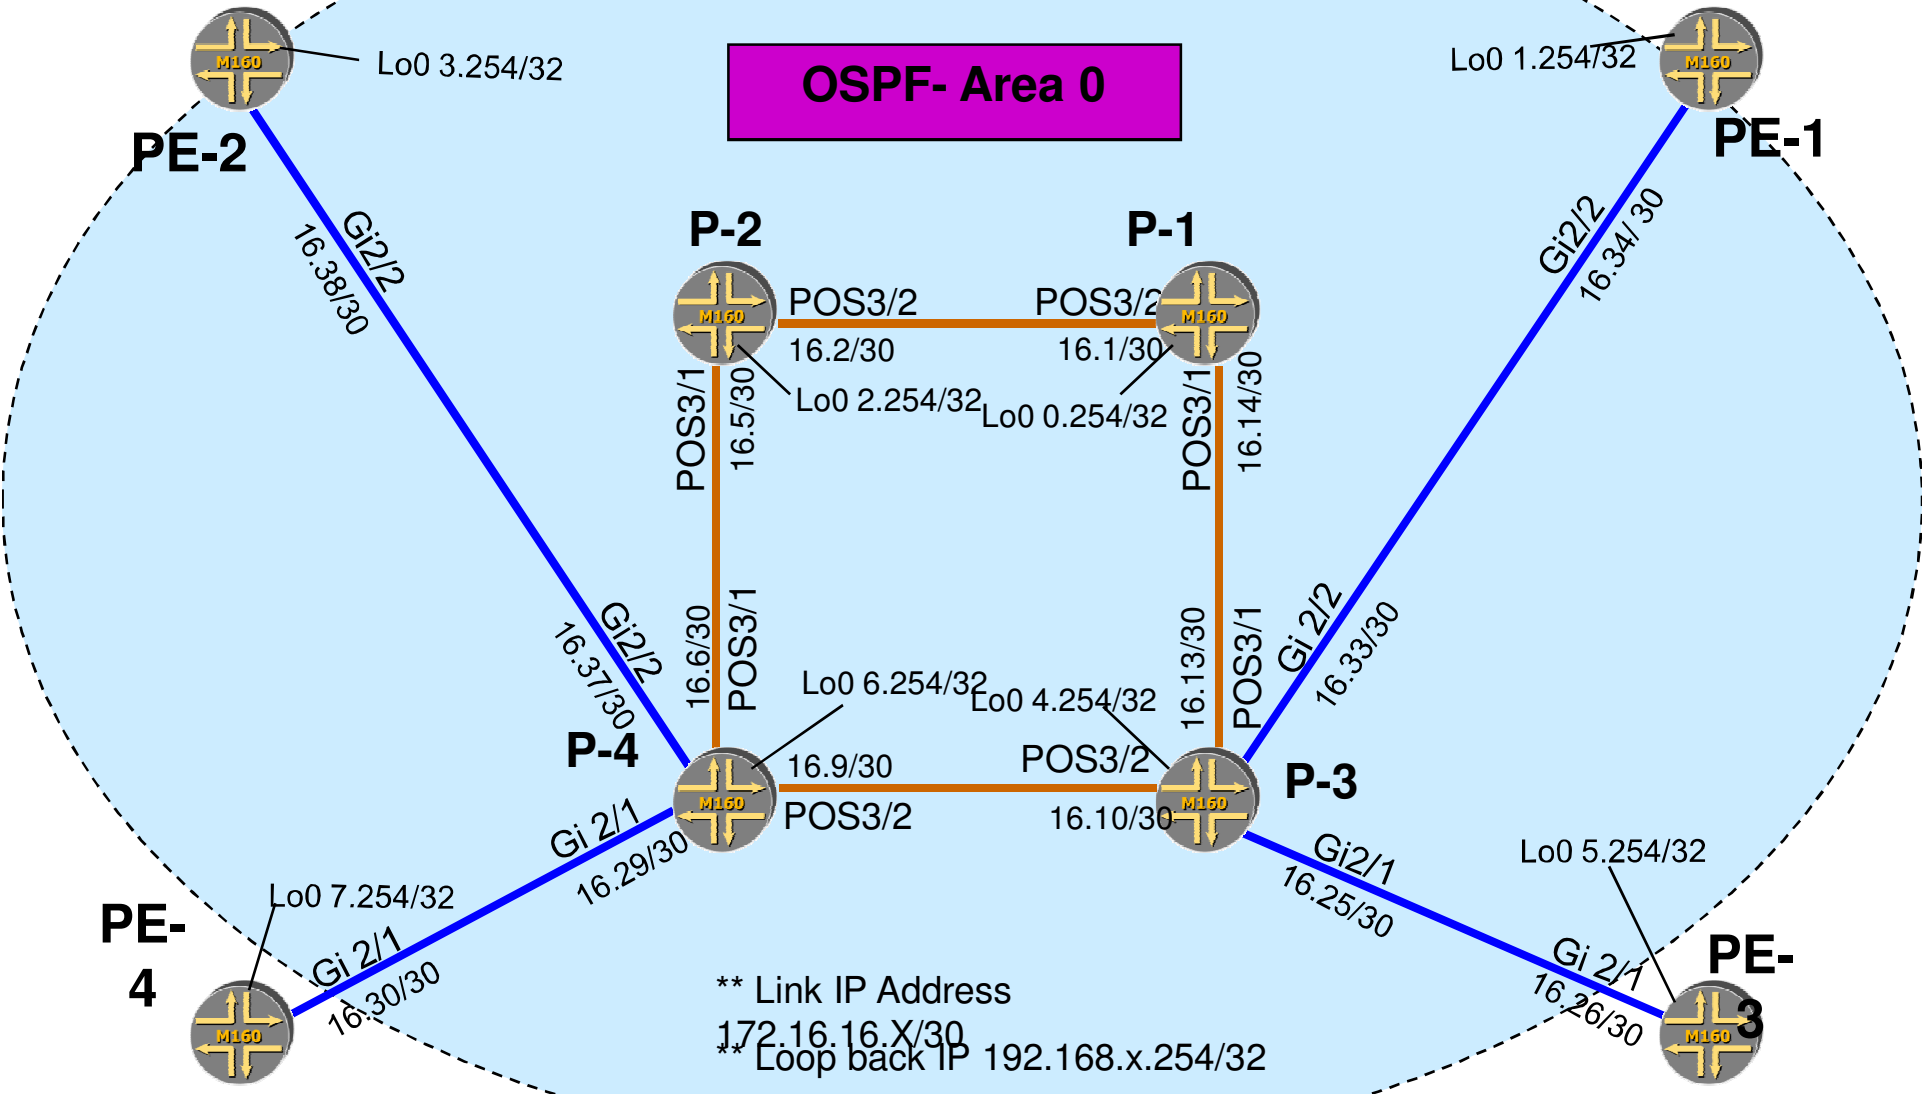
OSPF- Area 0

PE-2
M160
Lo0 3.254/32

PE-1
M160
Lo0 1.254/32

Gi2/2
16.38/30

Gi2/2
16.34/30

P-2
M160
POS3/2
16.2/30
Lo0 2.254/32
POS3/1
16.5/30

P-1
M160
POS3/2
16.1/30
Lo0 0.254/32
POS3/1
16.14/30

Gi2/2
16.37/30
16.6/30
POS3/1
Lo0 6.254/32

Lo0 4.254/32
16.13/30
POS3/1
Gi 2/2
16.33/30

P-4
M160
16.9/30
POS3/2

POS3/2
16.10/30
M160
P-3

Gi 2/1
16.29/30

Gi2/1
16.25/30

Lo0 5.254/32

PE-4
Lo0 7.254/32
Gi 2/1
16.30/30
M160

Gi 2/1
16.26/30
PE-3
M160

** Link IP Address 172.16.16.X/30
** Loop back IP 192.168.x.254/32